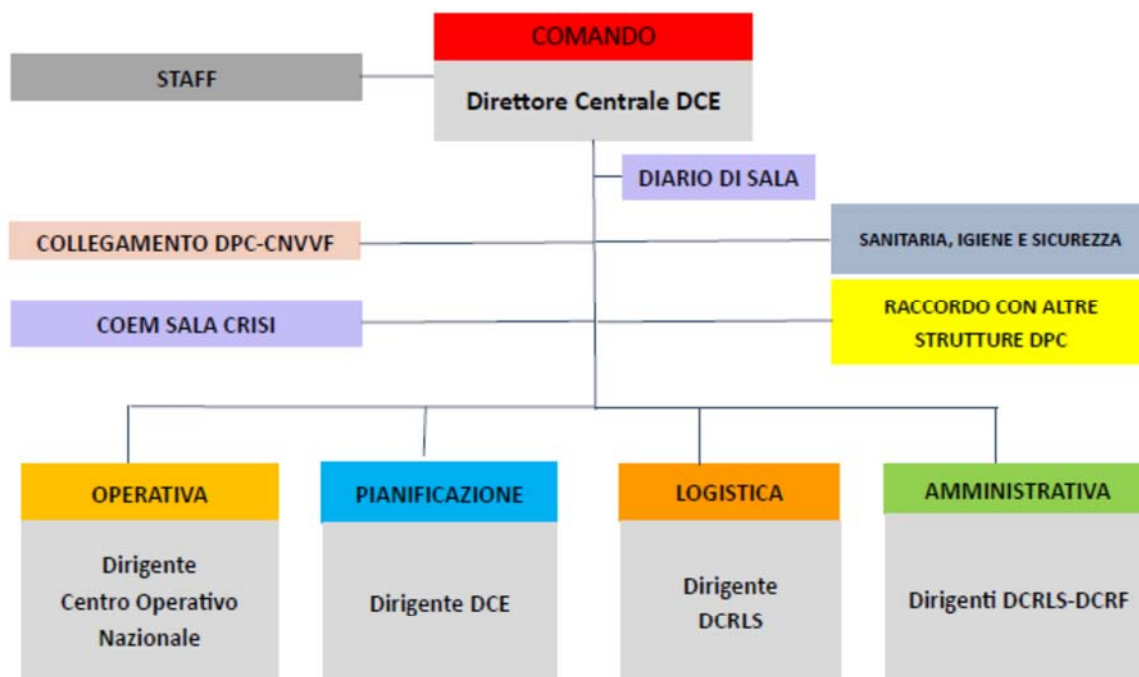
COMANDO

Direttore Centrale DCE

STAFF

DIARIO DI SALA

COLLEGAMENTO DPC-CNVVF

SANITARIA, IGIENE E SICUREZZA

COEM SALA CRISI

RACCORDO CON ALTRE STRUTTURE DPC

OPERATIVA

Dirigente Centro Operativo Nazionale

PIANIFICAZIONE

Dirigente DCE

LOGISTICA

Dirigente DCRLS

AMMINISTRATIVA

Dirigenti DCRLS-DCRF